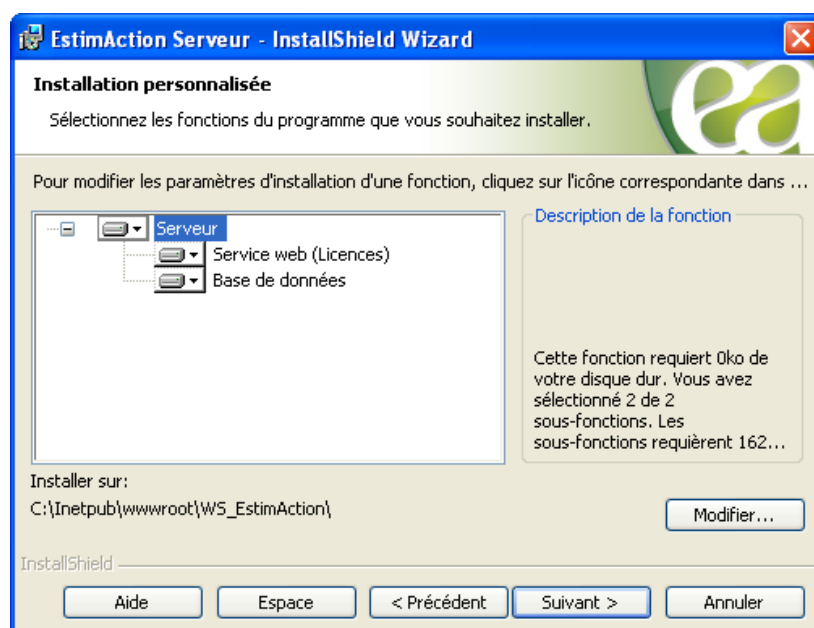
EstimAction Serveur - InstallShield Wizard

Installation personnalisée

Sélectionnez les fonctions du programme que vous souhaitez installer.

Pour modifier les paramètres d'installation d'une fonction, cliquez sur l'icône correspondante dans ...

Serveur
Service web (Licences)
Base de données

Description de la fonction

Cette fonction requiert 0ko de votre disque dur. Vous avez sélectionné 2 de 2 sous-fonctions. Les sous-fonctions requièrent 162...

Installer sur:
C:\Inetpub\wwwroot\WS_EstimAction\

Modifier...

InstallShield

Aide | Espace | < Précédent | Suivant > | Annuler